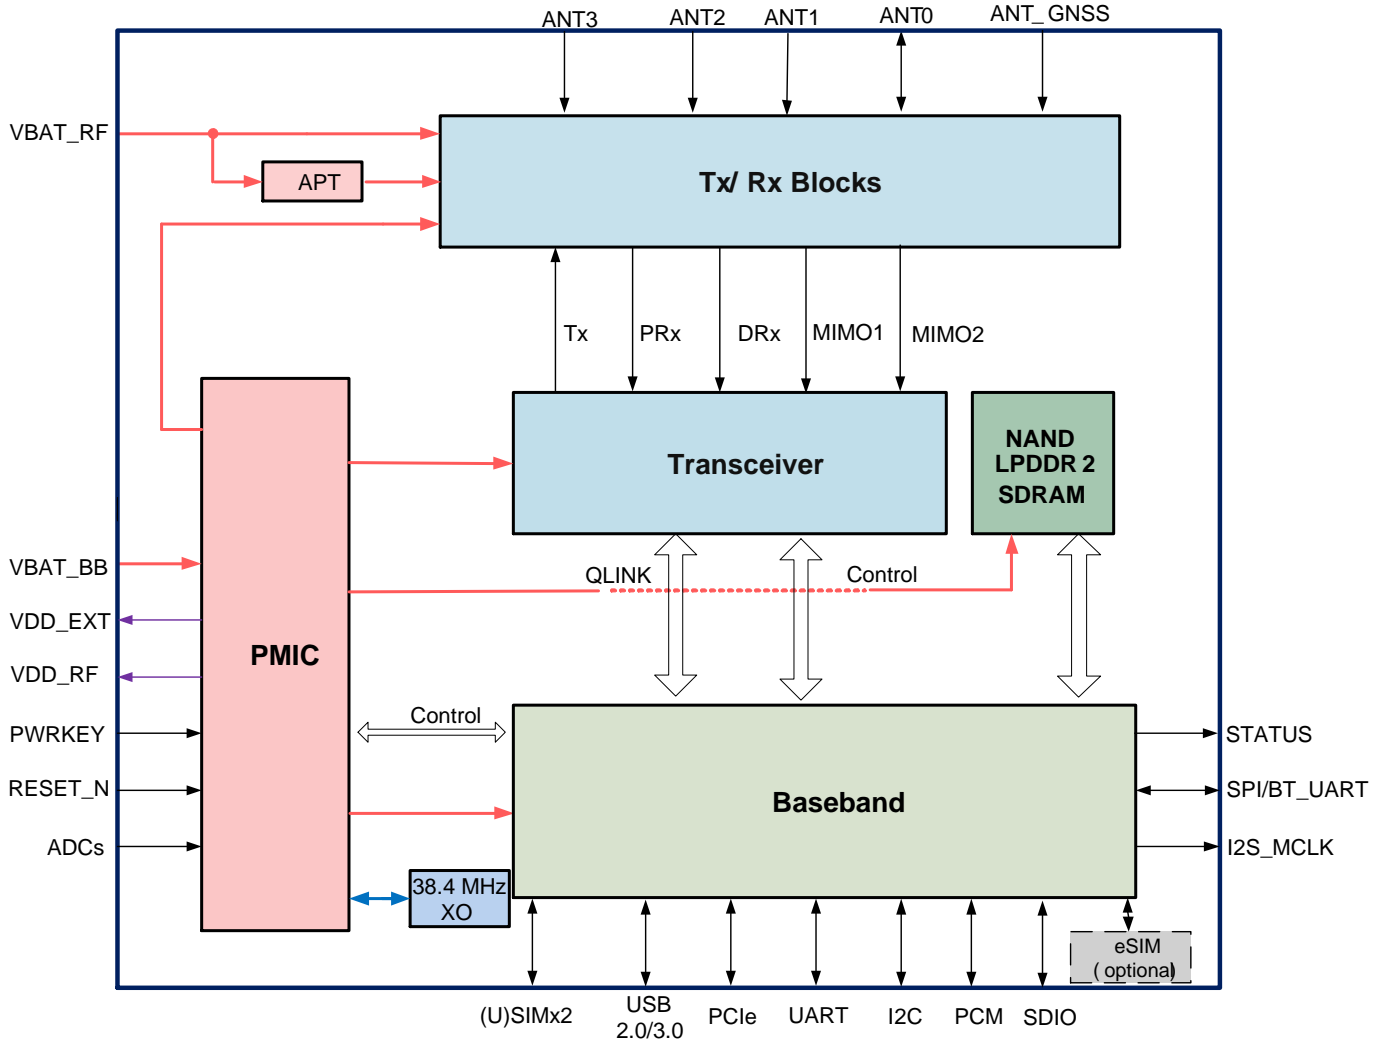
ANT3
ANT2
ANT1
ANT0
ANT_GNSS

VBAT_RF

APT

Tx/ Rx Blocks

Tx
PRx
DRx
MIMO1
MIMO2

Transceiver

NAND
LPDDR 2
SDRAM

VBAT_BB
VDD_EXT
VDD_RF
PWRKEY
RESET_N
ADCs

PMIC

QLINK
Control

Control

Baseband

STATUS
SPI/BT_UART
I2S_MCLK

38.4 MHz
XO

eSIM
( optional)

(U)SIMx2
USB
2.0/3.0
PCIe
UART
I2C
PCM
SDIO